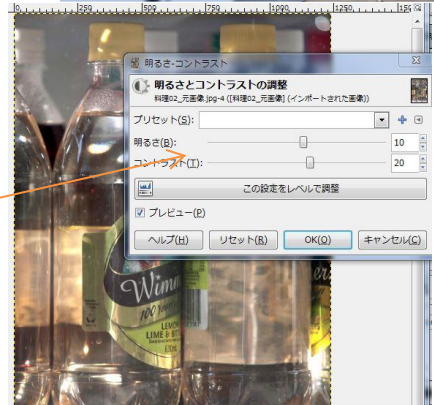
250 500 750 1000 1250 15

明るさ-コントラスト

明るさとコントラストの調整
料理02_元画像.jpg-4 ([料理02_元画像] (インポートされた画像))

プリセット(S):

明るさ(B): 10

コントラスト(T): 20

この設定をレベルで調整

プレビュー(P)

ヘルプ(H) リセット(R) OK(O) キャンセル(C)

Wim
100 YEARS
LEMON
LIME & BIT